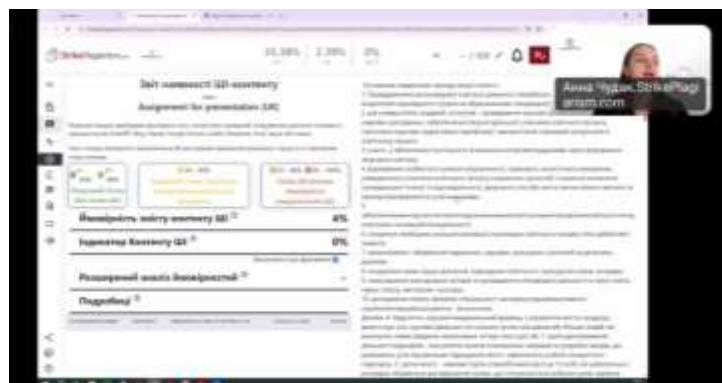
StrikePlagiarism

10,36%

2,39%

0%

Звіт наявності ШІ-контенту

Assignment for presentation (UK)

Ймовірність змісту контенту ШІ

4%

Індикатор Контенту ШІ

0%

Розширений аналіз ймовірностей

Подробиці

Анна Чудик StrikePlagiarism.com